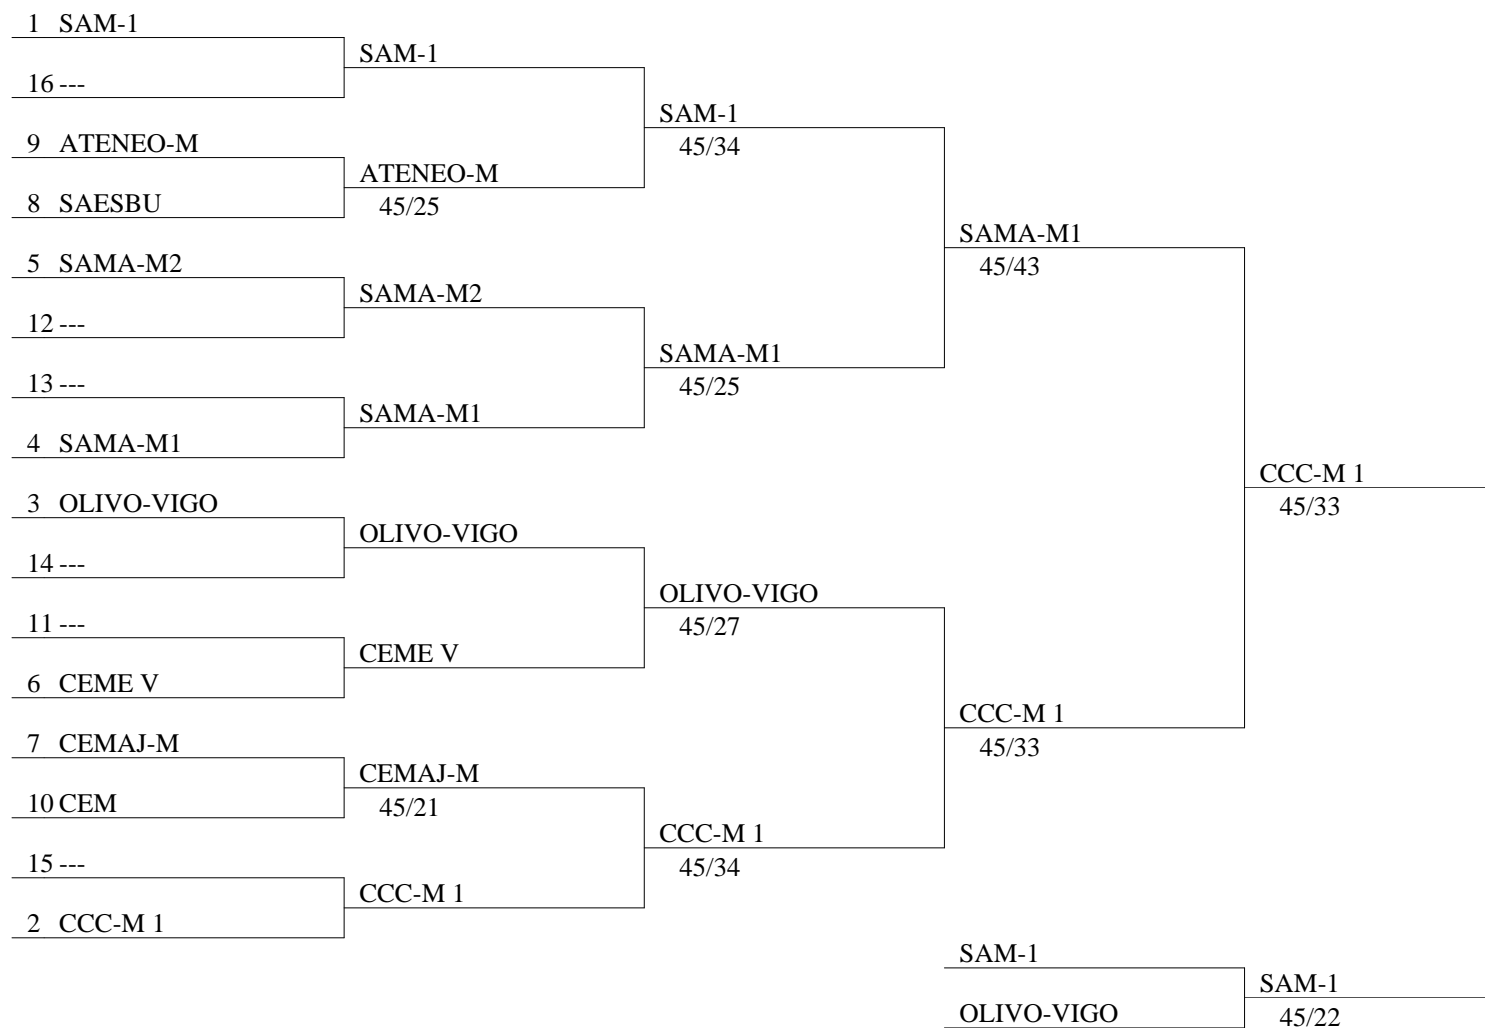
1 SAM-1
16 ---
9 ATENEO-M
8 SAESBU
5 SAMA-M2
12 ---
13 ---
4 SAMA-M1
3 OLIVO-VIGO
14 ---
11 ---
6 CEME V
7 CEMAJ-M
10 CEM
15 ---
2 CCC-M 1

SAM-1
ATENEO-M
45/25
SAMA-M2
SAMA-M1
OLIVO-VIGO
CEME V
CEMAJ-M
45/21
CCC-M 1

SAM-1
45/34
SAMA-M1
45/25
OLIVO-VIGO
45/27
CCC-M 1
45/34

SAMA-M1
45/43
CCC-M 1
45/33

CCC-M 1
45/33

SAM-1
OLIVO-VIGO
SAM-1
45/22